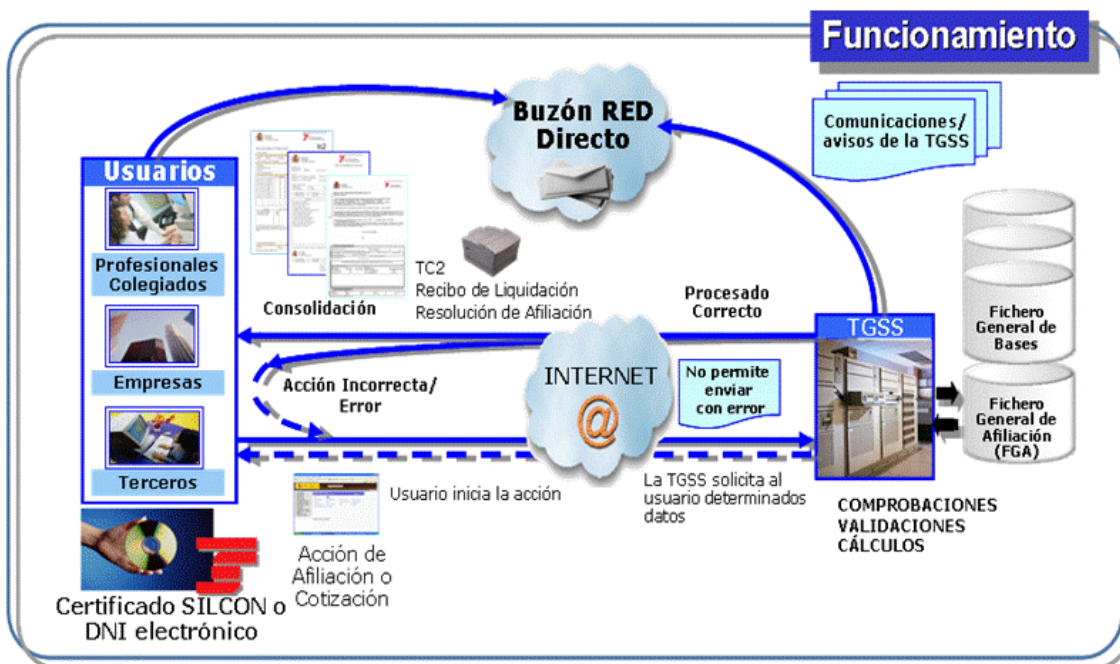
Funcionamiento

Buzón RED Directo

Comunicaciones/ avisos de la TGSS

Usuarios

Profesionales Colegiados

Empresas

Terceros

TC2

Consolidación

TC2
Recibo de Liquidación
Resolución de Afiliación

Procesado Correcto

TGSS

Fichero General de Bases

Fichero General de Afiliación (FGA)

Acción Incorrecta/ Error

INTERNET

No permite enviar con error

Usuario inicia la acción

La TGSS solicita al usuario determinados datos

COMPROBACIONES
VALIDACIONES
CÁLCULOS

Acción de Afiliación o Cotización

Certificado SILCON o DNI electrónico